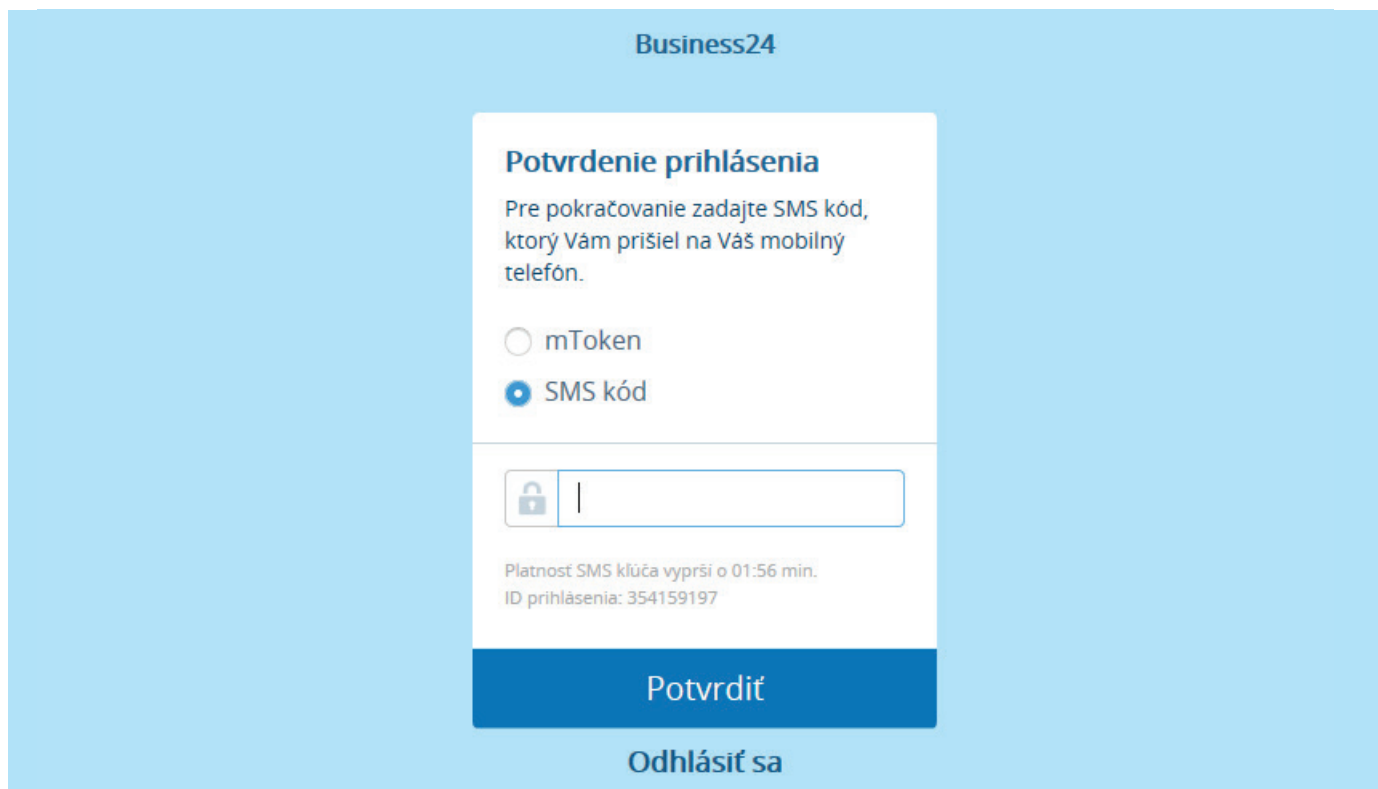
Business24

Potvrdenie prihlásenia

Pre pokračovanie zadajte SMS kód, ktorý Vám prišiel na Váš mobilný telefón.

mToken

SMS kód

Platnosť SMS kľúča vyprší o 01:56 min.
ID prihlásenia: 354159197

Potvrdiť

Odhlásiť sa